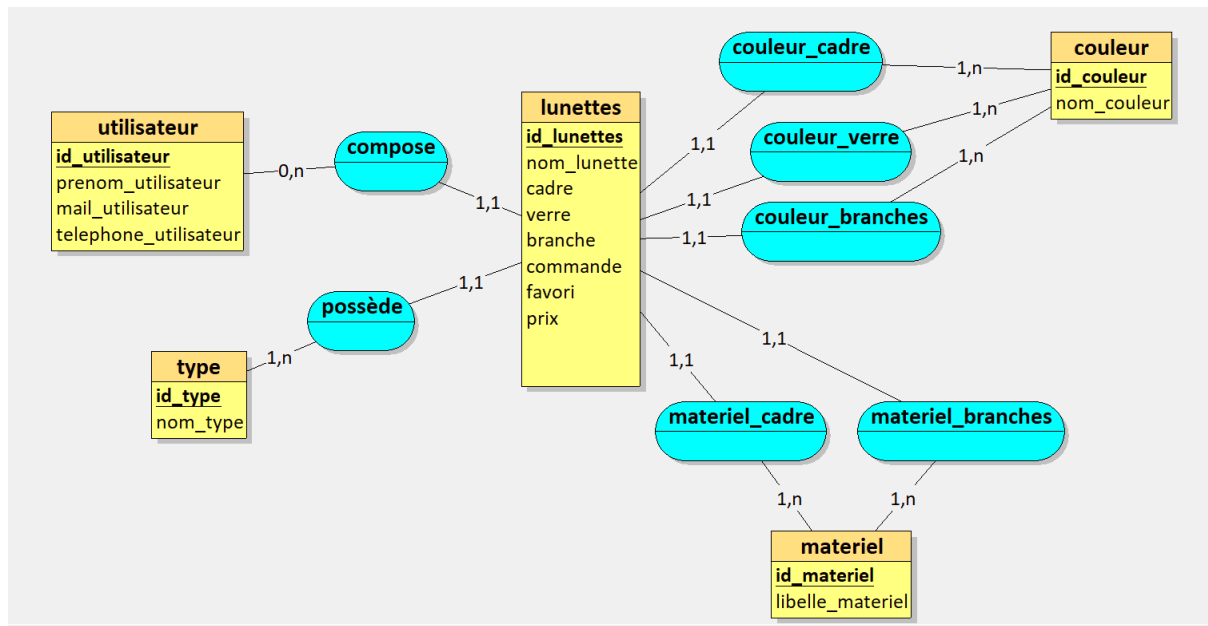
utilisateur
id_utilisateur
prenom_utilisateur
mail_utilisateur
telephone_utilisateur

0,n

compose

1,1

lunettes
id_lunettes
nom_lunette
cadre
verre
branche
commande
favori
prix

couleur_cadre

1,n

couleur
id_couleur
nom_couleur

1,1

couleur_verre

1,n

1,1

couleur_branches

1,n

1,1

possède

1,1

type
id_type
nom_type

1,n

1,1

1,1

materiel_cadre

materiel_branches

1,n

1,n

materiel
id_materiel
libelle_materiel